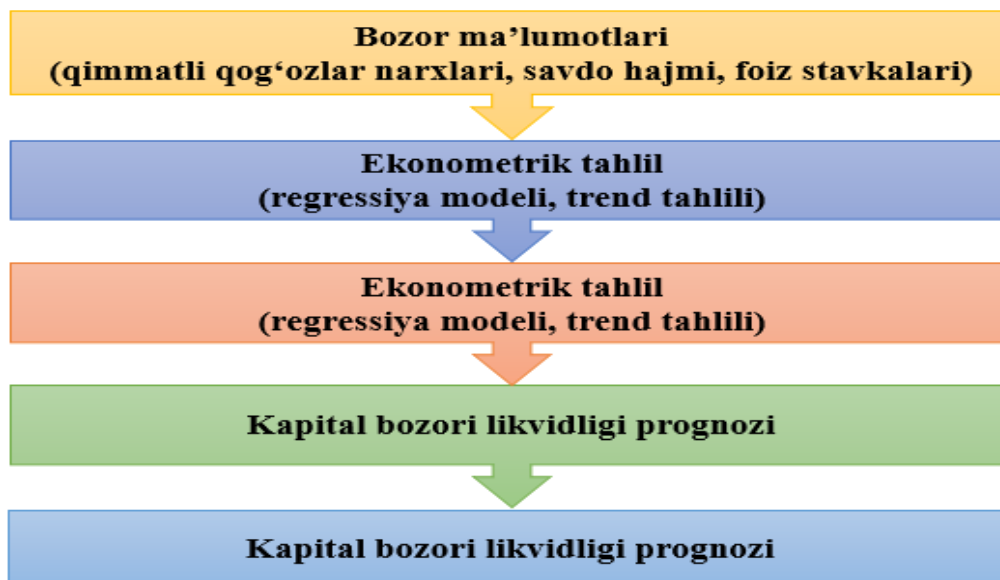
Bozor ma’lumotlari
(qimmatli qog‘ozlar narxlari, savdo hajmi, foiz stavkalari)

Ekonometrik tahlil
(regressiya modeli, trend tahlili)

Ekonometrik tahlil
(regressiya modeli, trend tahlili)

Kapital bozori likvidligi prognozi

Kapital bozori likvidligi prognozi